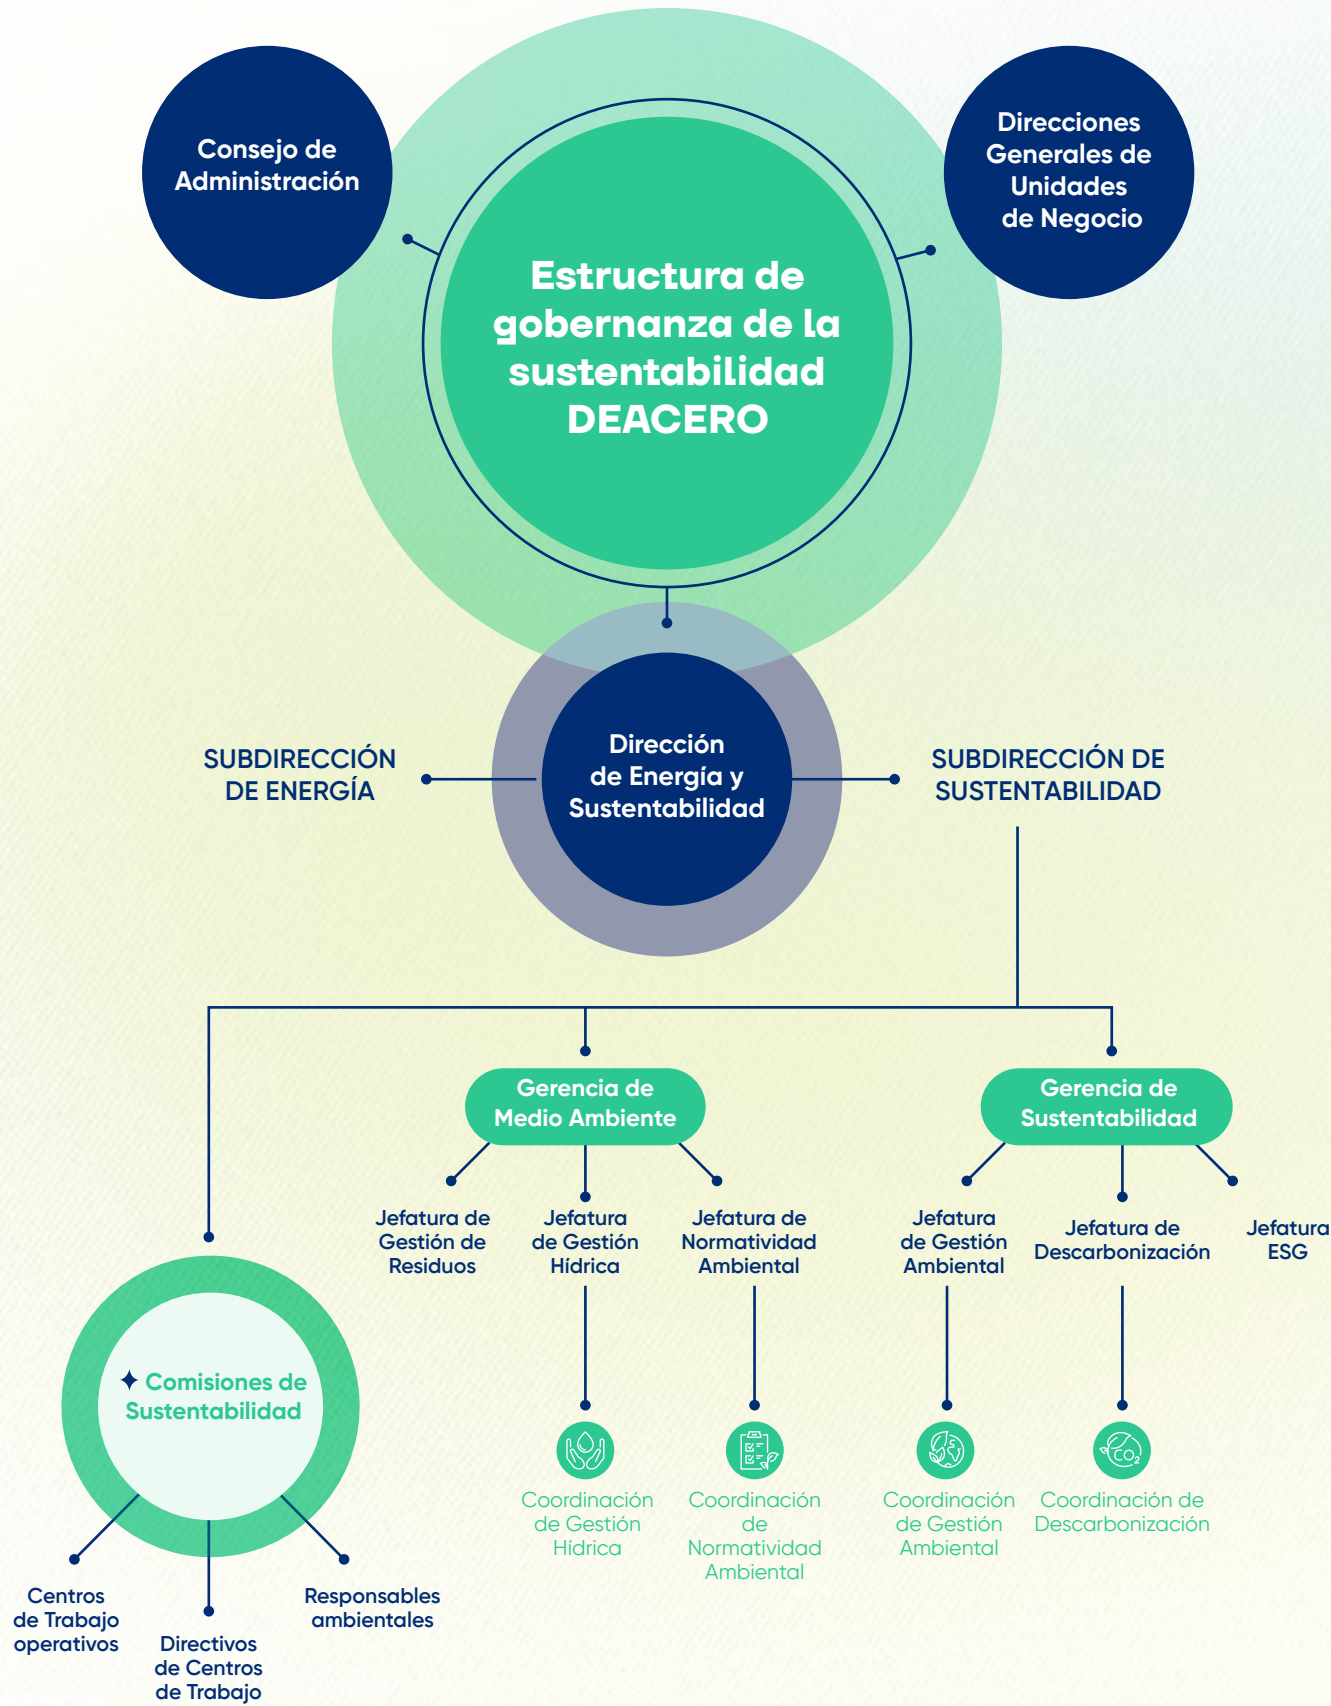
Consejo de Administración

Direcciones Generales de Unidades de Negocio

Estructura de gobernanza de la sustentabilidad DEACERO

SUBDIRECCIÓN DE ENERGÍA

Dirección de Energía y Sustentabilidad

SUBDIRECCIÓN DE SUSTENTABILIDAD

Gerencia de Medio Ambiente

Gerencia de Sustentabilidad

Jefatura de Gestión de Residuos

Jefatura de Gestión Hídrica

Jefatura de Normatividad Ambiental

Jefatura de Gestión Ambiental

Jefatura de Descarbonización

Jefatura ESG

✦ Comisiones de Sustentabilidad

Coordinación de Gestión Hídrica

Coordinación de Normatividad Ambiental

Coordinación de Gestión Ambiental

Coordinación de Descarbonización

$CO_2$

Centros de Trabajo operativos

Directivos de Centros de Trabajo

Responsables ambientales